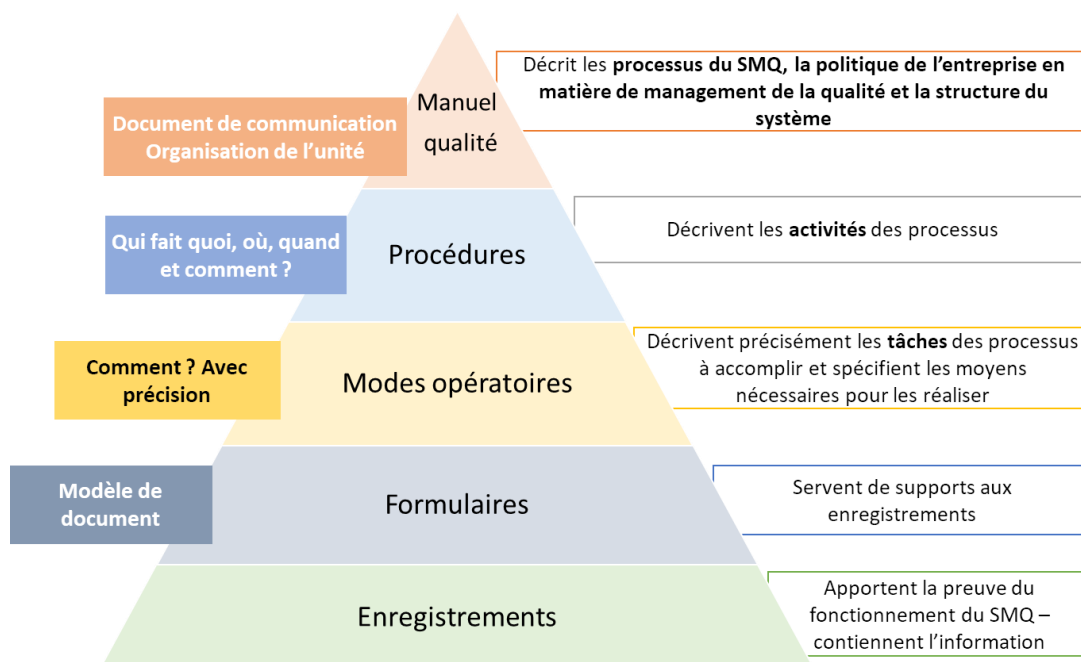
Document de communication Organisation de l'unité

Manuel qualité

Décrit les processus du SMQ, la politique de l'entreprise en matière de management de la qualité et la structure du système

Qui fait quoi, où, quand et comment ?

Procédures

Décrivent les activités des processus

Comment ? Avec précision

Modes opératoires

Décrivent précisément les tâches des processus à accomplir et spécifient les moyens nécessaires pour les réaliser

Modèle de document

Formulaires

Servent de supports aux enregistrements

Enregistrements

Apportent la preuve du fonctionnement du SMQ – contiennent l'information